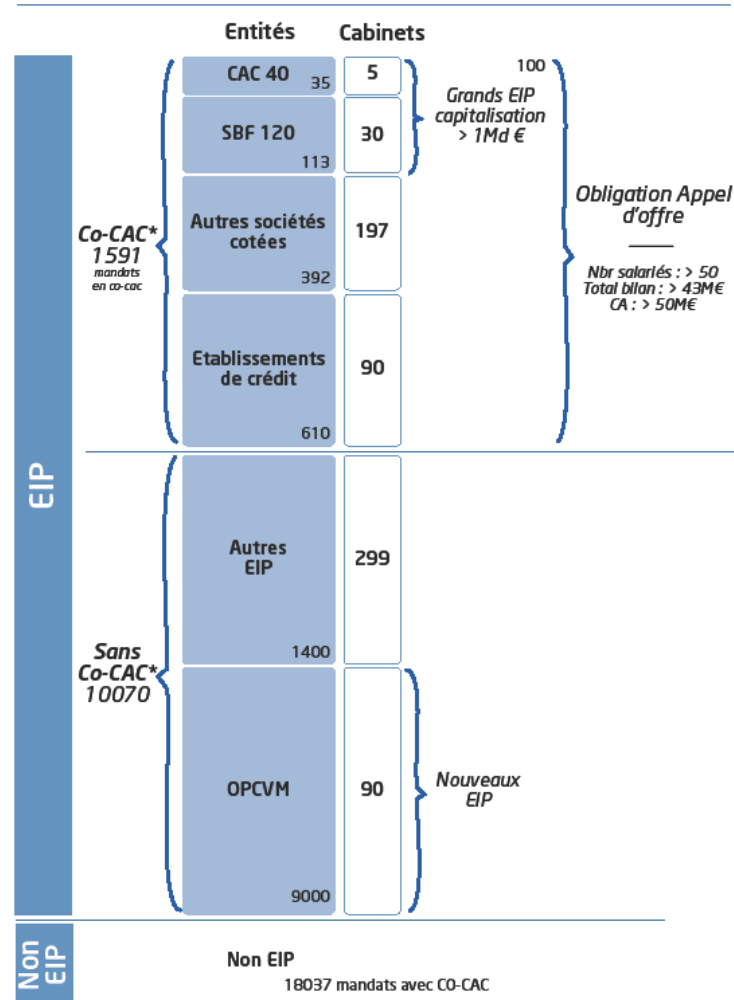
Entités Cabinets

EIP

Co-CAC* 1591 mandats en co-cac

| Entités | | Cabinets |
|---|---|---|
| CAC 40 | 35 | 5 |
| SBF 120 | 113 | 30 |
| Autres sociétés cotées | 392 | 197 |
| Etablissements de crédit | 610 | 90 |
| Autres EIP | 1400 | 299 |
| OPCVM | 9000 | 90 |

Grands EIP capitalisation > 1Md €

100

Obligation Appel d'offre

Nbr salariés : > 50
Total bilan : > 43M€
CA : > 50M€

Sans Co-CAC* 10070

Nouveaux EIP

Non EIP

Non EIP
18037 mandats avec CO-CAC